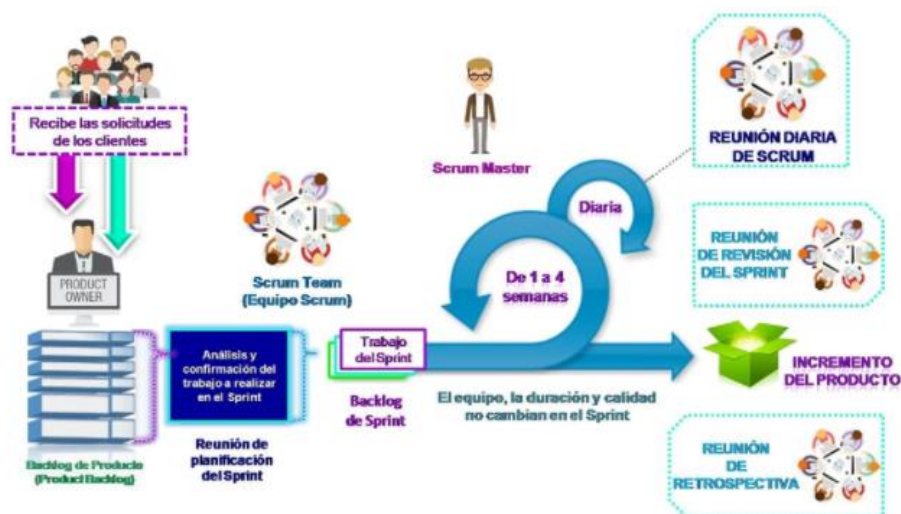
Recibe las solicitudes de los clientes

PRODUCT OWNER

Scrum Master

REUNIÓN DIARIA DE SCRUM

Diaria

Scrum Team (Equipo Scrum)

De 1 a 4 semanas

REUNIÓN DE REVISIÓN DEL SPRINT

Análisis y confirmación del trabajo a realizar en el Sprint

Trabajo del Sprint

INCREMENTO DEL PRODUCTO

Backlog de Sprint

El equipo, la duración y calidad no cambian en el Sprint

Reunión de planificación del Sprint

Backlog de Producto (Product Backlog)

REUNIÓN DE RETROSPECTIVA